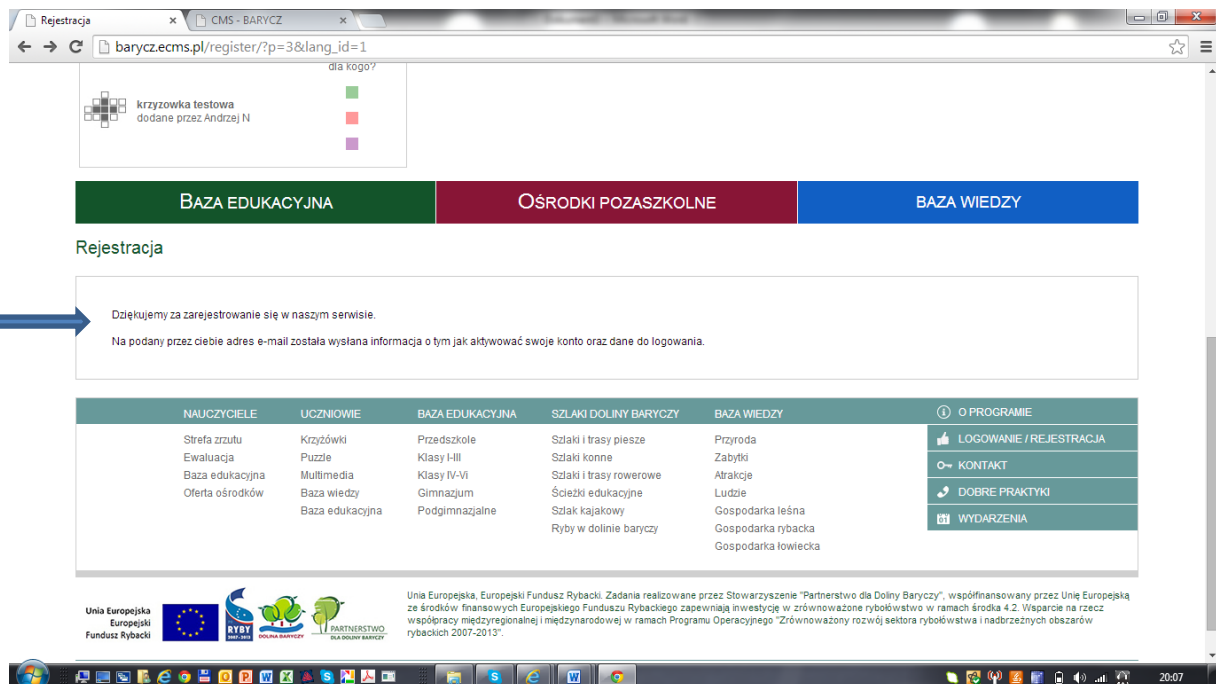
Rejestracja ×
CMS - BARYCZ ×

barycz.ecms.pl/register/?p=3&lang_id=1

dla kogo?

krzyzowka testowa
dodane przez Andrzej N

BAZA EDUKACYJNA
OŚRODKI POZASZKOLNE
BAZA WIEDZY

Rejestracja

Dziękujemy za zarejestrowanie się w naszym serwisie.

Na podany przez ciebie adres e-mail została wysłana informacja o tym jak aktywować swoje konto oraz dane do logowania.

| NAUCZYCIELE | UCZNIOWIE | BAZA EDUKACYJNA | SZLAKI DOLINY BARYCZY | BAZA WIEDZY |
|---|---|---|---|---|
| Strefa zrzutu | Krzyżówki | Przedszkole | Szlaki i trasy piesze | Przyroda |
| Ewaluacja | Puzzle | Klasy I-III | Szlaki konne | Zabytki |
| Baza edukacyjna | Multimedia | Klasy IV-Vi | Szlaki i trasy rowerowe | Atrakcje |
| Oferta ośrodków | Baza wiedzy | Gimnazjum | Ścieżki edukacyjne | Ludzie |
| | Baza edukacyjna | Podgimnazjalne | Szlak kajakowy | Gospodarka leśna |
| | | | Ryby w dolinie baryczy | Gospodarka rybacka |
| | | | | Gospodarka łowiecka |

O PROGRAMIE
LOGOWANIE / REJESTRACJA
KONTAKT
DOBRE PRAKTYKI
WYDARZENIA

Unia Europejska
Europejski
Fundusz Rybacki

RYBY 2007-2013
DOLINA BARYCZY
PARTNERSTWO DLA DOLINY BARYCZY

Unia Europejska, Europejski Fundusz Rybacki. Zadania realizowane przez Stowarzyszenie "Partnerstwo dla Doliny Baryczy", współfinansowany przez Unię Europejską ze środków finansowych Europejskiego Funduszu Rybackiego zapewniają inwestycję w zrównoważone rybołówstwo w ramach środka 4.2. Wsparcie na rzecz współpracy międzyregionalnej i międzynarodowej w ramach Programu Operacyjnego "Zrównoważony rozwój sektora rybołówstwa i nadbrzeżnych obszarów rybackich 2007-2013".

20:07